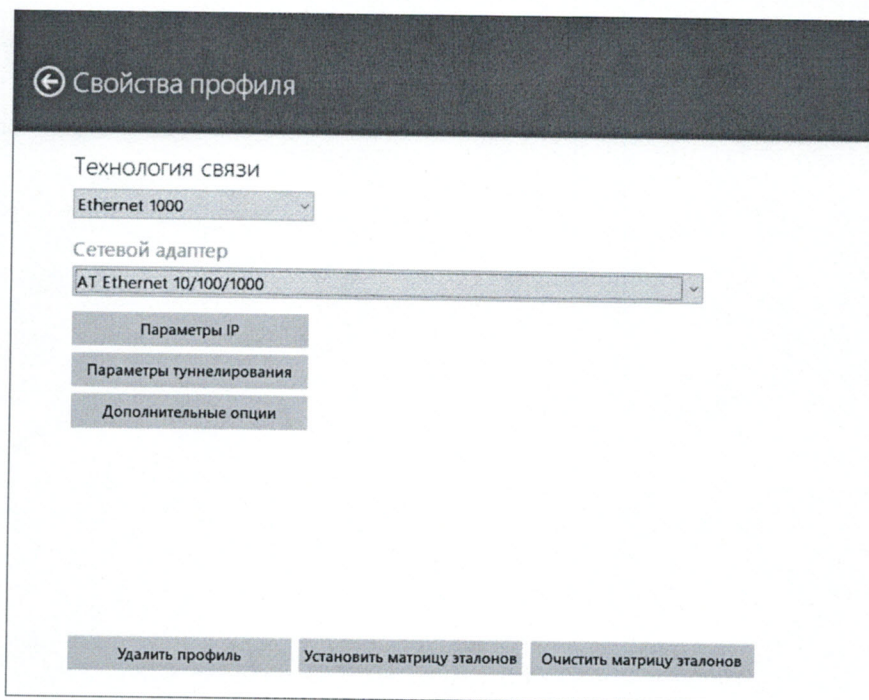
Свойства профиля

Технология связи

Ethernet 1000

Сетевой адаптер

AT Ethernet 10/100/1000

Параметры IP

Параметры туннелирования

Дополнительные опции

Удалить профиль

Установить матрицу эталонов

Очистить матрицу эталонов